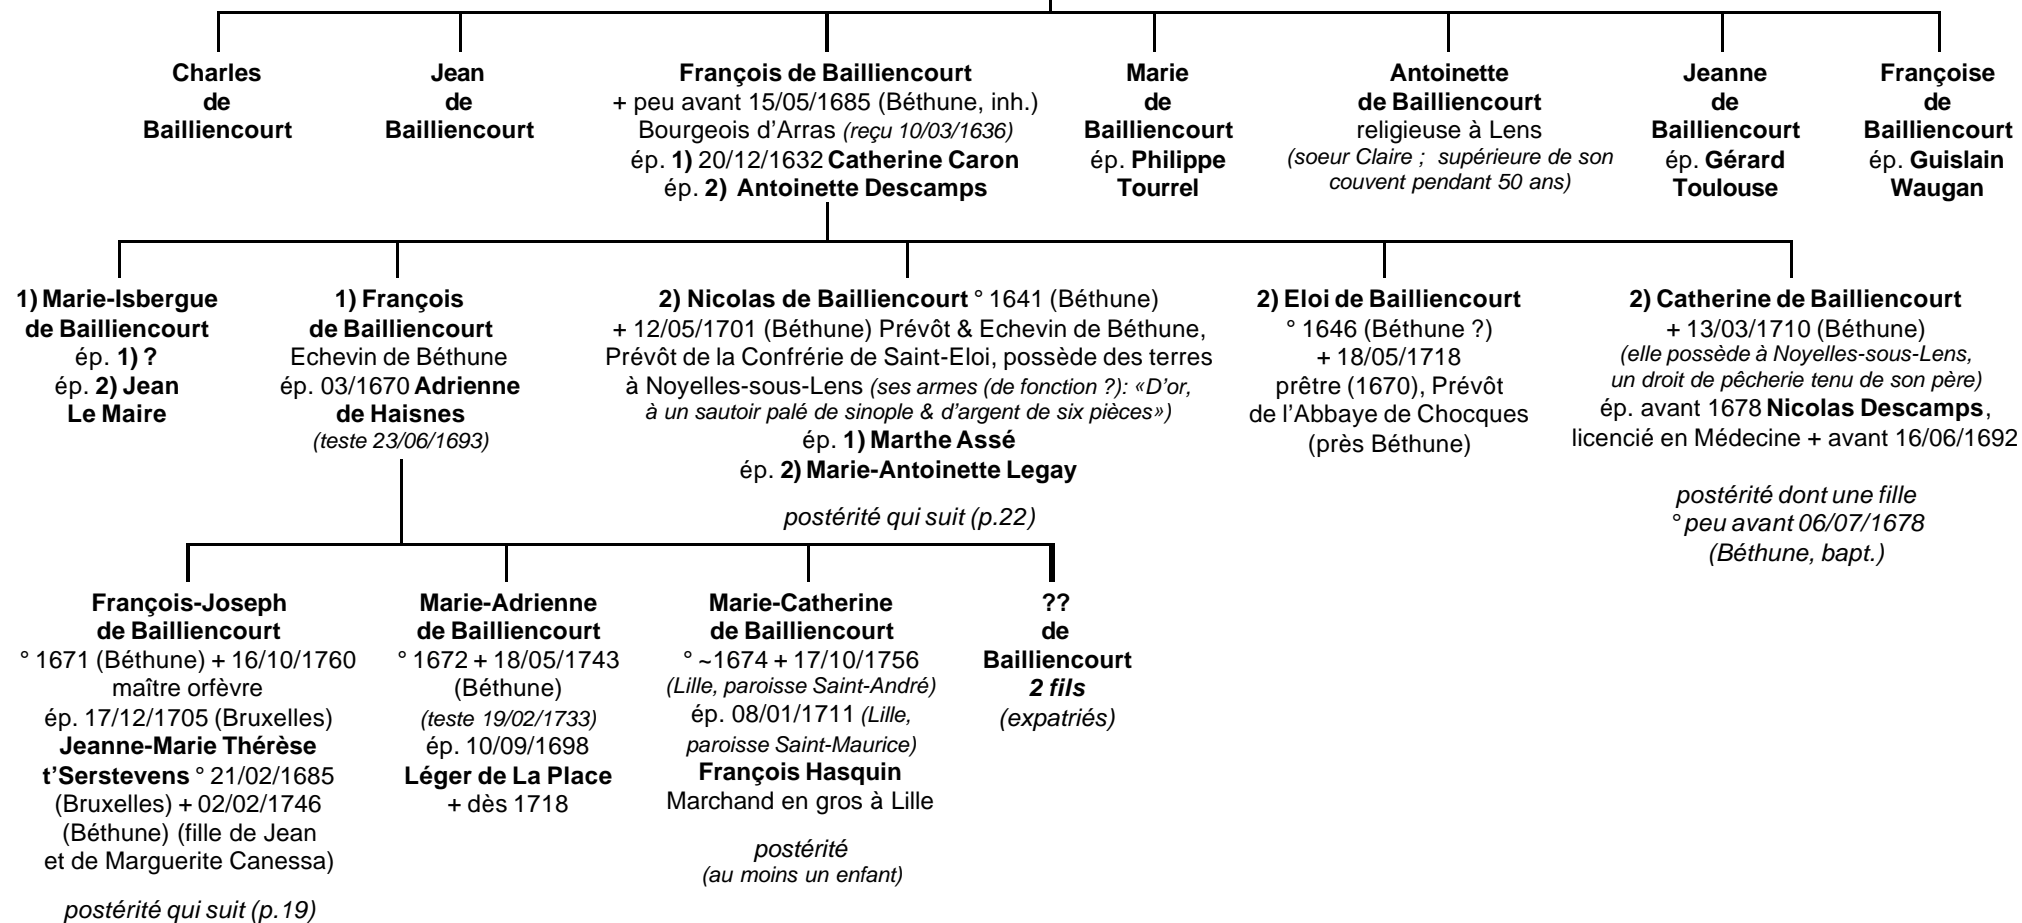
Charles de Bailliencourt

Jean de Bailliencourt

François de Bailliencourt
+ peu avant 15/05/1685 (Béthune, inh.)
Bourgeois d'Arras (reçu 10/03/1636)
ép. 1) 20/12/1632 Catherine Caron
ép. 2) Antoinette Descamps

Marie de Bailliencourt ép. Philippe Tourrel

Antoinette de Bailliencourt
religieuse à Lens
(soeur Claire ; supérieure de son couvent pendant 50 ans)

Jeanne de Bailliencourt ép. Gérard Toulouse

Françoise de Bailliencourt ép. Guislain Waugan

1) Marie-Isbergue de Bailliencourt
ép. 1) ?
ép. 2) Jean Le Maire

1) François de Bailliencourt
Echevin de Béthune
ép. 03/1670 Adrienne de Haisnes
(teste 23/06/1693)

2) Nicolas de Bailliencourt ° 1641 (Béthune)
+ 12/05/1701 (Béthune) Prévôt & Echevin de Béthune, Prévôt de la Confrérie de Saint-Eloi, possède des terres à Noyelles-sous-Lens (ses armes (de fonction ?): «D'or, à un sautoir palé de sinople & d'argent de six pièces»)
ép. 1) Marthe Assé
ép. 2) Marie-Antoinette Legay

postérité qui suit (p.22)

2) Eloi de Bailliencourt
° 1646 (Béthune ?)
+ 18/05/1718
prêtre (1670), Prévôt de l'Abbaye de Chocques (près Béthune)

2) Catherine de Bailliencourt
+ 13/03/1710 (Béthune)
(elle possède à Noyelles-sous-Lens, un droit de pêcherie tenu de son père)
ép. avant 1678 Nicolas Descamps, licencié en Médecine + avant 16/06/1692

postérité dont une fille
° peu avant 06/07/1678
(Béthune, bapt.)

François-Joseph de Bailliencourt
° 1671 (Béthune) + 16/10/1760
maître orfèvre
ép. 17/12/1705 (Bruxelles)
Jeanne-Marie Thérèse t'Serstevens ° 21/02/1685 (Bruxelles) + 02/02/1746 (Béthune) (fille de Jean et de Marguerite Canessa)

postérité qui suit (p.19)

Marie-Adrienne de Bailliencourt
° 1672 + 18/05/1743 (Béthune)
(teste 19/02/1733)
ép. 10/09/1698
Léger de La Place
+ dès 1718

Marie-Catherine de Bailliencourt
° ~1674 + 17/10/1756
(Lille, paroisse Saint-André)
ép. 08/01/1711 (Lille, paroisse Saint-Maurice)
François Hasquin
Marchand en gros à Lille

postérité
(au moins un enfant)

?? de Bailliencourt
2 fils
(expatriés)